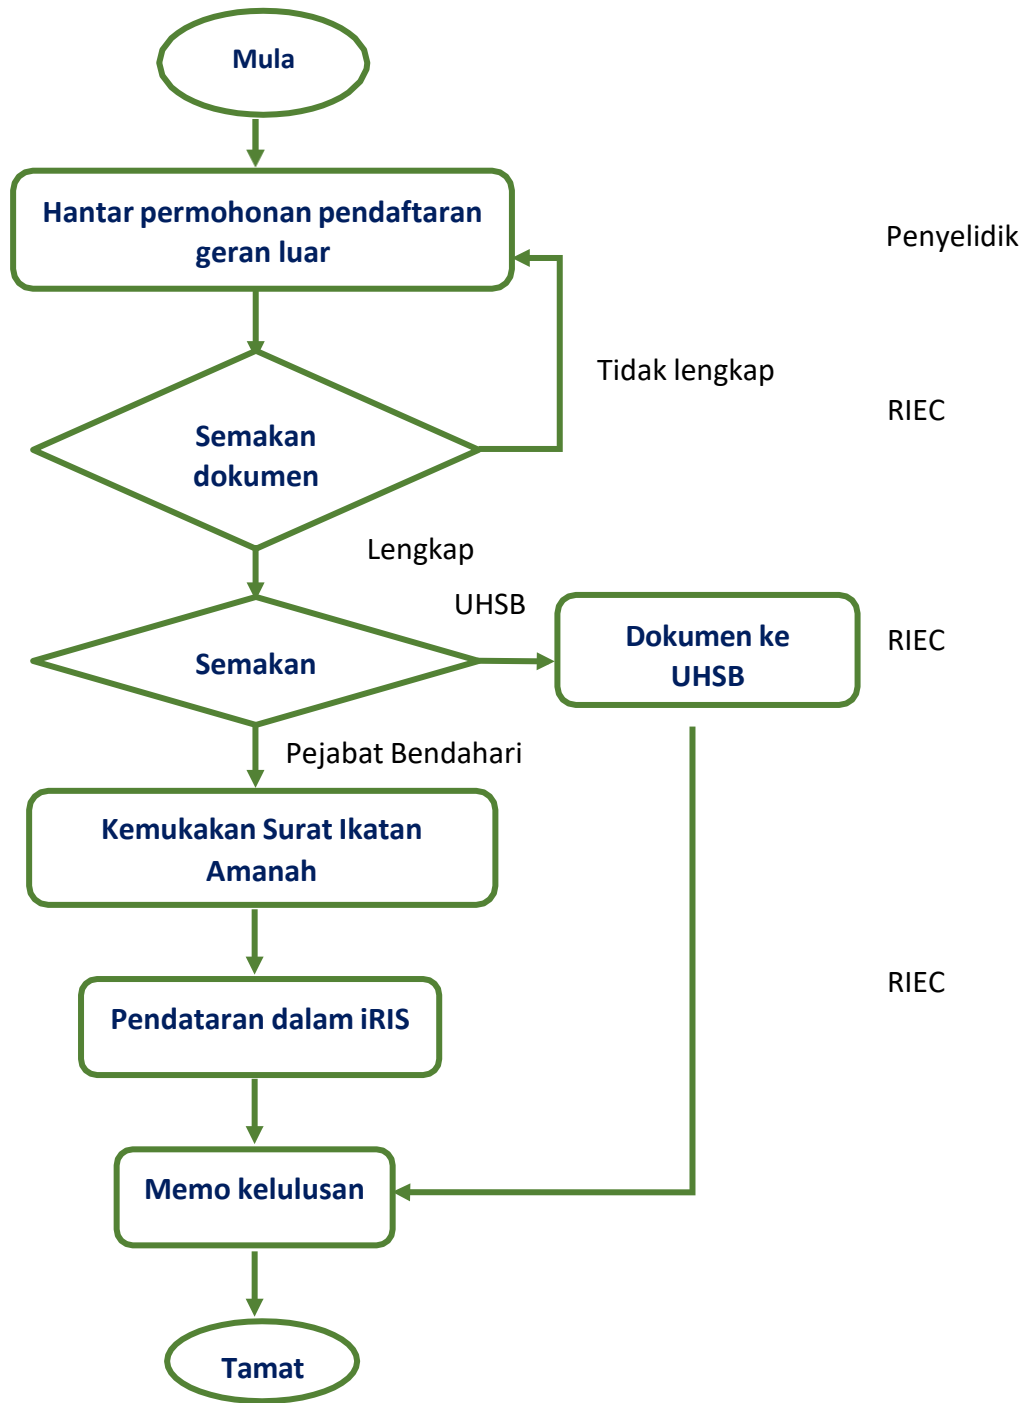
Mula

Hantar permohonan pendaftaran geran luar

Penyelidik

Tidak lengkap

Semakan dokumen

RIEC

Lengkap

UHSB

Semakan

Dokumen ke UHSB

RIEC

Pejabat Bendahari

Kemukakan Surat Ikatan Amanah

RIEC

Pendataran dalam iRIS

Memo kelulusan

Tamat